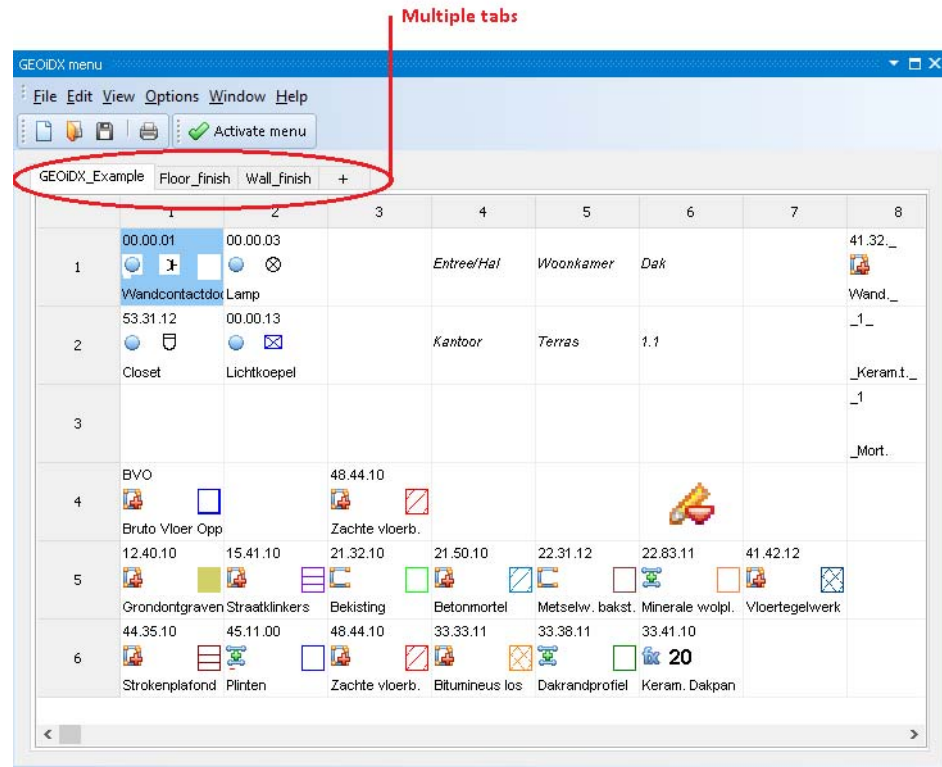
Multiple tabs

GEOiDX menu

File Edit View Options Window Help

Activate menu

GEOiDX_Example Floor_finish Wall_finish +

| | 1 | 2 | 3 | 4 | 5 | 6 | 7 | 8 |
|---|---|---|---|---|---|---|---|---|
| 1 | 00.00.01 Wandcontactdo | 00.00.03 Lamp | | Entree/Hal | Woonkamer | Dak | | 41.32._ Wand._ |
| 2 | 53.31.12 Closet | 00.00.13 Lichtkoepel | | Kantoor | Terras | 1.1 | | _1_ _Keram.t._ |
| 3 | | | | | | | | _1 _Mort. |
| 4 | BVO Bruto Vloer Opp | | 48.44.10 Zachte vloerb. | | | | | |
| 5 | 12.40.10 Grondontgraven | 15.41.10 Straatklinkers | 21.32.10 Bekisting | 21.50.10 Betonmortel | 22.31.12 Metselw. bakst. | 22.83.11 Minerale wolpl. | 41.42.12 Vloertegelwerk | |
| 6 | 44.35.10 Strokenplafond | 45.11.00 Plinten | 48.44.10 Zachte vloerb. | 33.33.11 Bitumineus los | 33.38.11 Dakrandprofiel | 33.41.10 20 Keram. Dakpan | | |